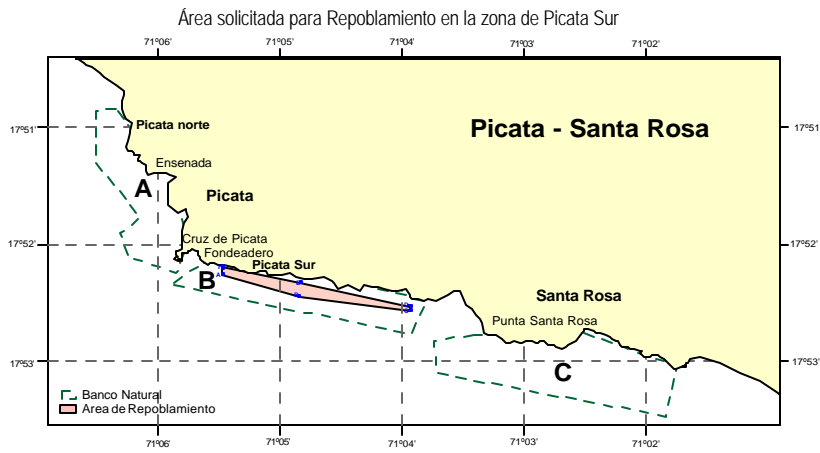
Área solicitada para Repoblamiento en la zona de Picata Sur

71°06'
71°05'
71°04'
71°03'
71°02'

17°51'
17°52'
17°53'

Picata norte
Picata - Santa Rosa
Ensenada
A
Picata
Cruz de Picata
Fondeadero
Picata Sur
B
Santa Rosa
Punta Santa Rosa
C

Banco Natural
Area de Repoblamiento

17°51'
17°52'
17°53'

71°06'
71°05'
71°04'
71°03'
71°02'